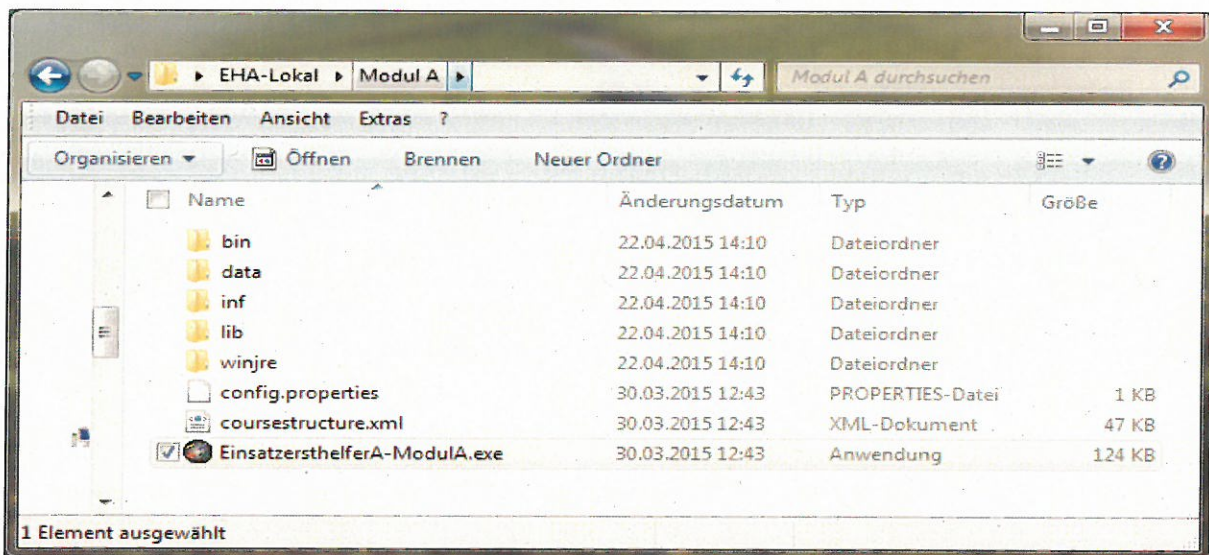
▸ EHA-Lokal ▸ Modul A ▸

Modul A durchsuchen

Datei Bearbeiten Ansicht Extras ?

Organisieren ▾ Öffnen Brennen Neuer Ordner

| Name | Änderungsdatum | Typ | Größe |
|---|---|---|---|
| bin | 22.04.2015 14:10 | Dateiordner | |
| data | 22.04.2015 14:10 | Dateiordner | |
| inf | 22.04.2015 14:10 | Dateiordner | |
| lib | 22.04.2015 14:10 | Dateiordner | |
| winjre | 22.04.2015 14:10 | Dateiordner | |
| config.properties | 30.03.2015 12:43 | PROPERTIES-Datei | 1 KB |
| coursestructure.xml | 30.03.2015 12:43 | XML-Dokument | 47 KB |
| EinsatzersthelferA-ModulA.exe | 30.03.2015 12:43 | Anwendung | 124 KB |

1 Element ausgewählt